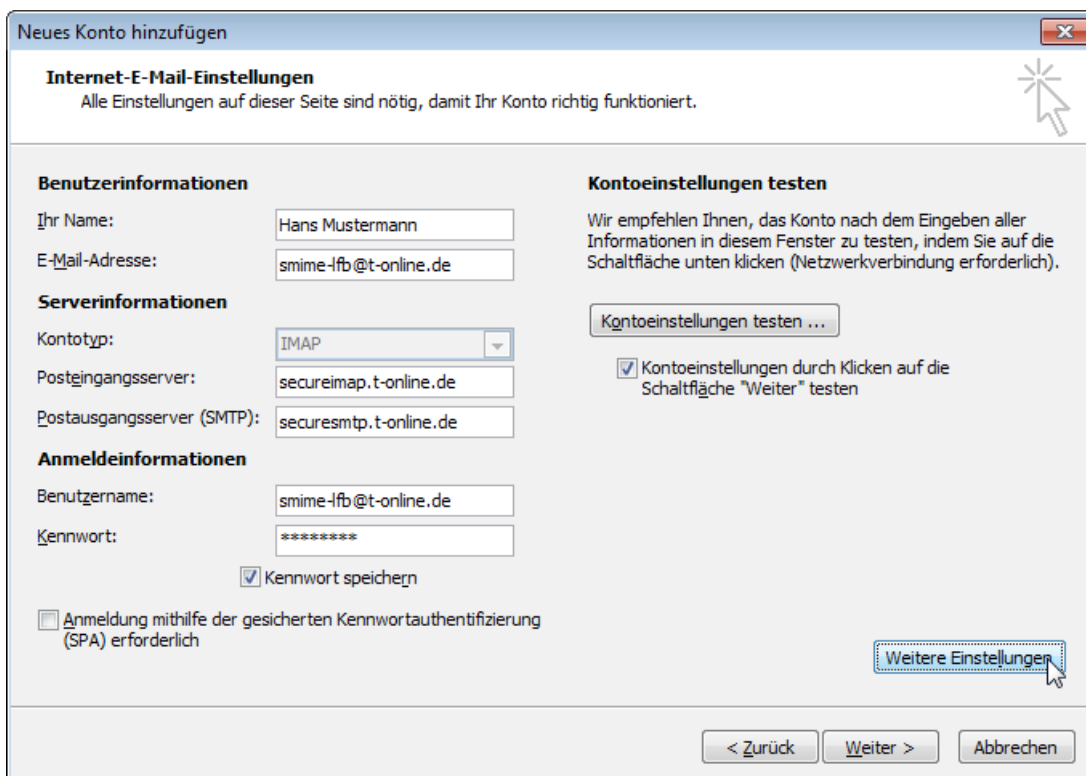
Neues Konto hinzufügen

Internet-E-Mail-Einstellungen
Alle Einstellungen auf dieser Seite sind nötig, damit Ihr Konto richtig funktioniert.

Benutzerinformationen

Ihr Name: Hans Mustermann

E-Mail-Adresse: smime-lfb@t-online.de

Serverinformationen

Kontotyp: IMAP

Posteingangsserver: secureimap.t-online.de

Postausgangsserver (SMTP): securesmtp.t-online.de

Anmeldeinformationen

Benutzername: smime-lfb@t-online.de

Kennwort: ********

Kennwort speichern

Anmeldung mithilfe der gesicherten Kennwortauthentifizierung (SPA) erforderlich

Kontoeinstellungen testen

Wir empfehlen Ihnen, das Konto nach dem Eingeben aller Informationen in diesem Fenster zu testen, indem Sie auf die Schaltfläche unten klicken (Netzwerkverbindung erforderlich).

Kontoeinstellungen testen ...

Kontoeinstellungen durch Klicken auf die Schaltfläche "Weiter" testen

Weitere Einstellungen

< Zurück Weiter > Abbrechen